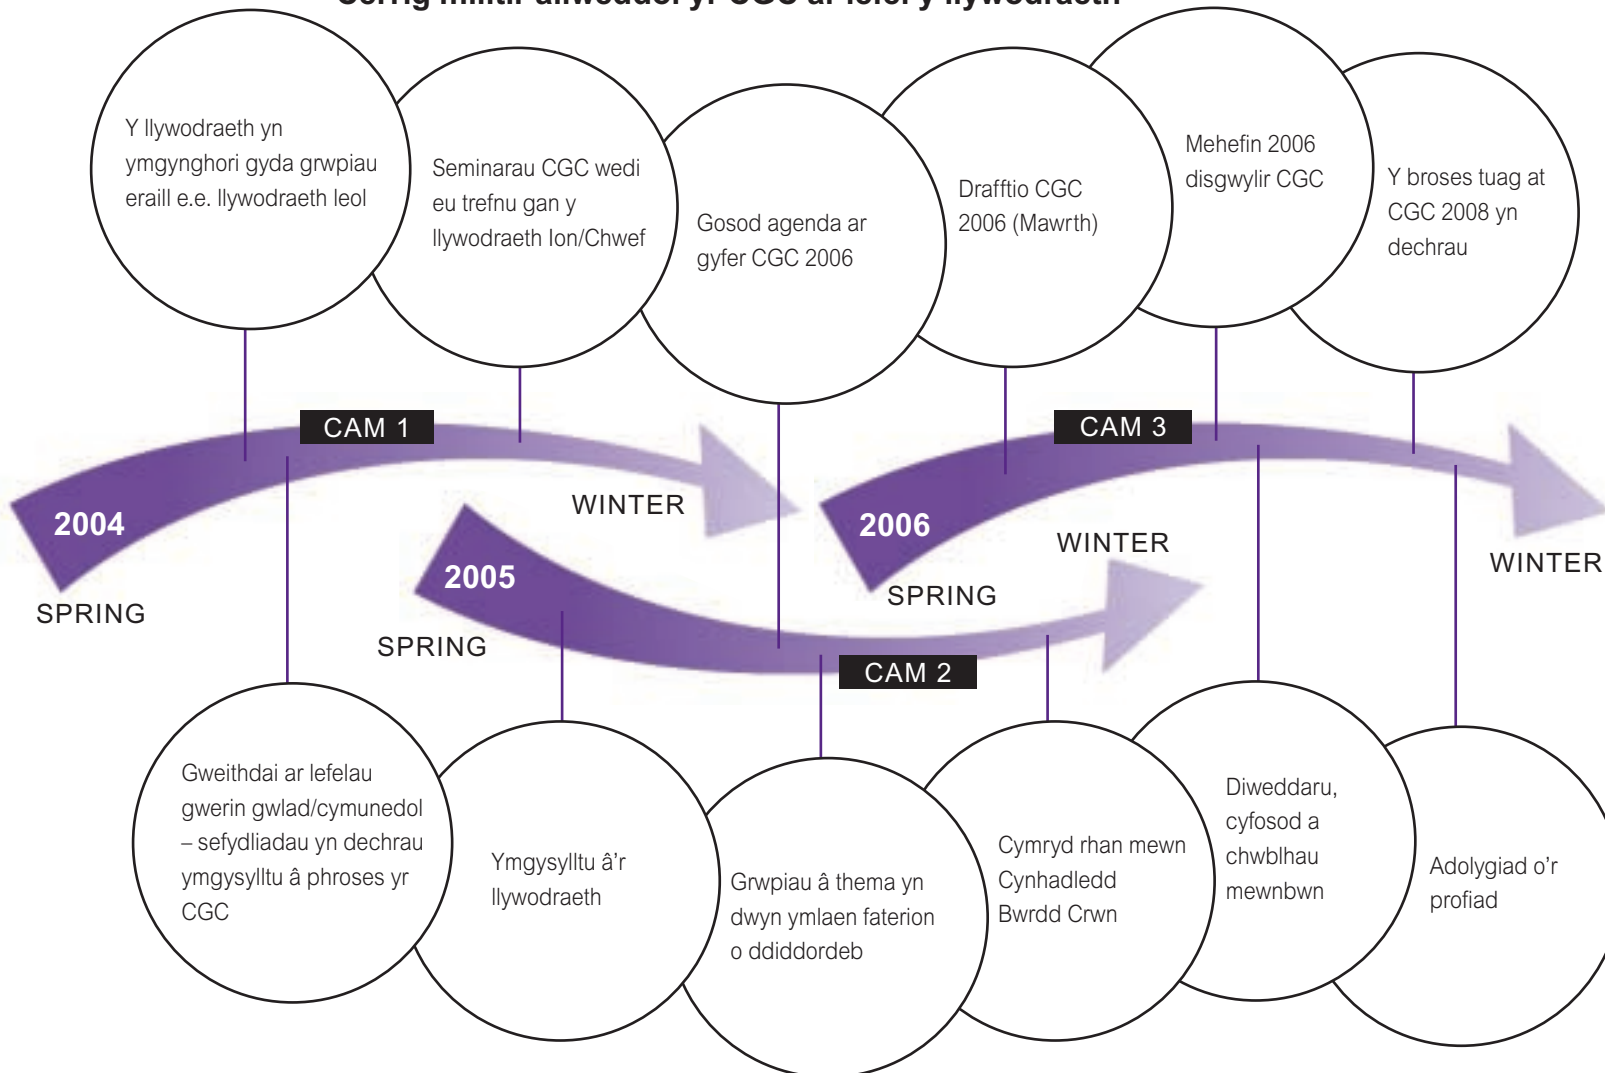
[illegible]

Y llywodraeth yn ymgynghori gyda grwpiau eraill e.e. llywodraeth leol

Seminarau CGC wedi eu trefnu gan y llywodraeth Ion/Chwef

Gosod agenda ar gyfer CGC 2006

Drafftio CGC 2006 (Mawrth)

Mehefin 2006 disgwylir CGC

Y broses tuag at CGC 2008 yn dechrau

CAM 1

CAM 3

2004

SPRING

WINTER

2005

SPRING

2006

SPRING

WINTER

WINTER

CAM 2

Gweithdai ar lefelau gwerin gwlad/cymunedol – sefydliadau yn dechrau ymgysylltu â phroses yr CGC

Ymgysylltu â'r llywodraeth

Grwpiau â thema yn dwyn ymlaen faterion o ddiddordeb

Cymryd rhan mewn Cynhadledd Bwrdd Crwn

Diweddaru, cyfosod a chwblhau mewnbwn

Adolygiad o'r profiad